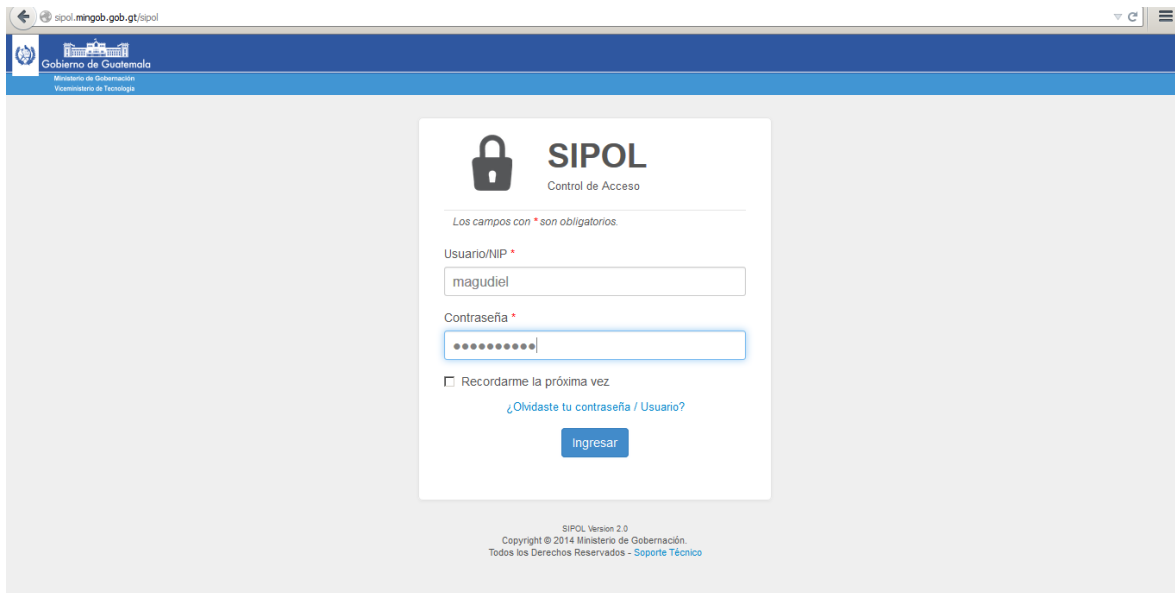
sipol.mingob.gob.gt/sipol

Gobierno de Guatemala
Ministerio de Gobernación
Viceministerio de Tecnología

SIPOL
Control de Acceso

Los campos con * son obligatorios.

Usuario/NIP *
magudiel

Contraseña *
••••••••••

Recordarme la próxima vez

¿Olvidaste tu contraseña / Usuario?

Ingresar

SIPOL Version 2.0
Copyright © 2014 Ministerio de Gobernación.
Todos los Derechos Reservados - Soporte Técnico